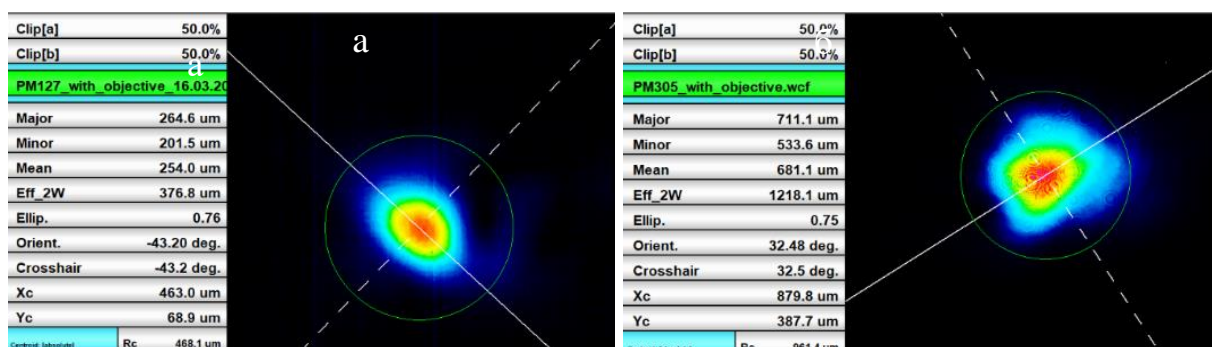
a

| Clip[a] | 50.0% |
|---|---|
| Clip[b] | 50.0% |
| PM127_with_objective_16.03.20 | |
| Major | 264.6 um |
| Minor | 201.5 um |
| Mean | 254.0 um |
| Eff_2W | 376.8 um |
| Ellip. | 0.76 |
| Orient. | -43.20 deg. |
| Crosshair | -43.2 deg. |
| Xc | 463.0 um |
| Yc | 68.9 um |
| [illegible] | Rc 468.1 um |

b

| Clip[a] | 50.0% |
|---|---|
| Clip[b] | 50.0% |
| PM305_with_objective.wcf | |
| Major | 711.1 um |
| Minor | 533.6 um |
| Mean | 681.1 um |
| Eff_2W | 1218.1 um |
| Ellip. | 0.75 |
| Orient. | 32.48 deg. |
| Crosshair | 32.5 deg. |
| Xc | 879.8 um |
| Yc | 387.7 um |
| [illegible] | Rc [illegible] |